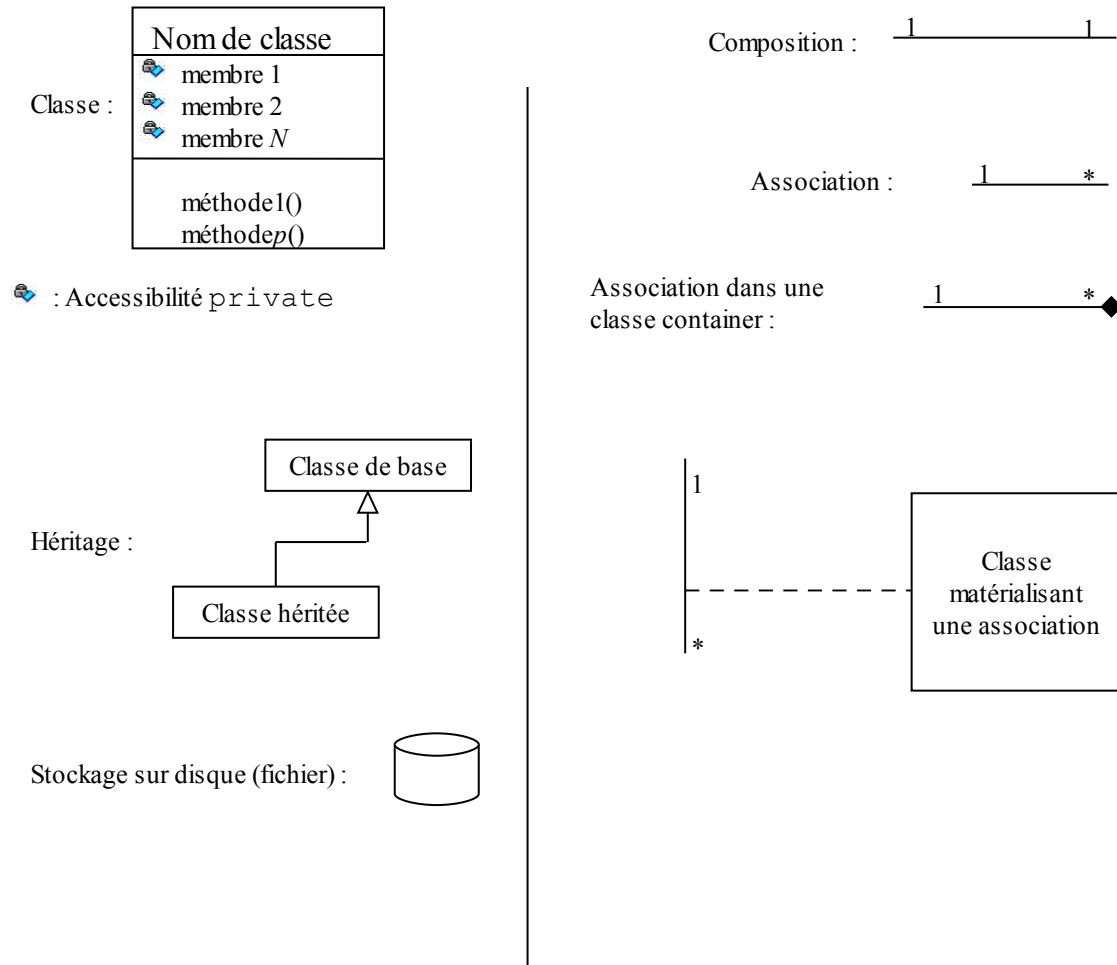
Classe :

Nom de classe

membre 1

membre 2

membre *N*

méthode1()

méthode*p*()

: Accessibilité private

Héritage :

Classe de base

Classe héritée

Stockage sur disque (fichier) :

Composition : 1 1

Association : 1 *

Association dans une classe container : 1 *

1

*

Classe matérialisant une association